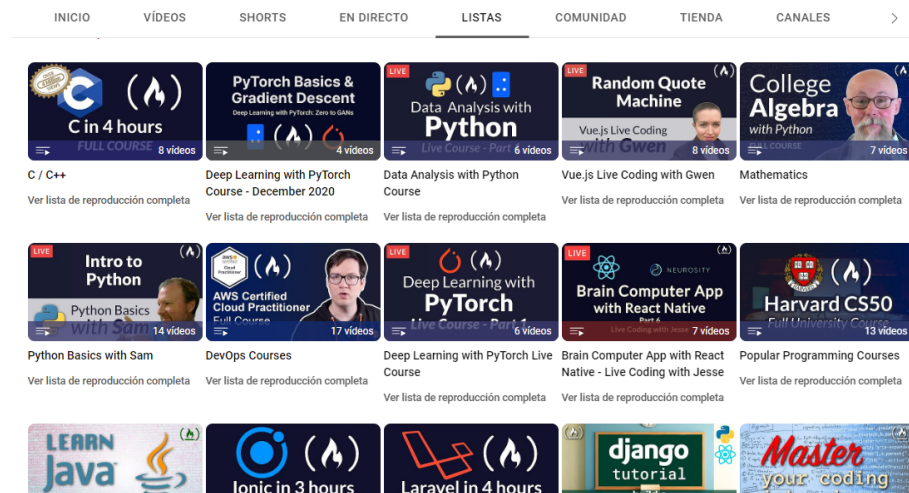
INICIO VÍDEOS SHORTS EN DIRECTO LISTAS COMUNIDAD TIENDA CANALES

C (A) C in 4 hours FULL COURSE 8 vídeos
C / C++
Ver lista de reproducción completa

PyTorch Basics & Gradient Descent Deep Learning with PyTorch: Zero to GANs (A) 4 vídeos
Deep Learning with PyTorch Course - December 2020
Ver lista de reproducción completa

LIVE (A) Data Analysis with Python Live Course - Part 6 vídeos
Data Analysis with Python Course
Ver lista de reproducción completa

LIVE Random Quote Machine (A) Vue.js Live Coding with Gwen 8 vídeos
Vue.js Live Coding with Gwen
Ver lista de reproducción completa

(A) College Algebra with Python FULL COURSE 7 vídeos
Mathematics
Ver lista de reproducción completa

LIVE Intro to Python (A) Python Basics with Sam 14 vídeos
Python Basics with Sam
Ver lista de reproducción completa

AWS Cloud Practitioner (A) AWS Certified Cloud Practitioner Full Course 17 vídeos
DevOps Courses
Ver lista de reproducción completa

LIVE (A) Deep Learning with PyTorch Live Course - Part 1 6 vídeos
Deep Learning with PyTorch Live Course
Ver lista de reproducción completa

LIVE NEUROSITY Brain Computer App with React Native Part 6 Live Coding with Jesse 7 vídeos
Brain Computer App with React Native - Live Coding with Jesse
Ver lista de reproducción completa

(A) Harvard CS50 Full University Course 13 vídeos
Popular Programming Courses
Ver lista de reproducción completa

LEARN Java (A)

(A) Ionic in 3 hours

(A) Laravel in 4 hours

(A) django tutorial

Master your coding